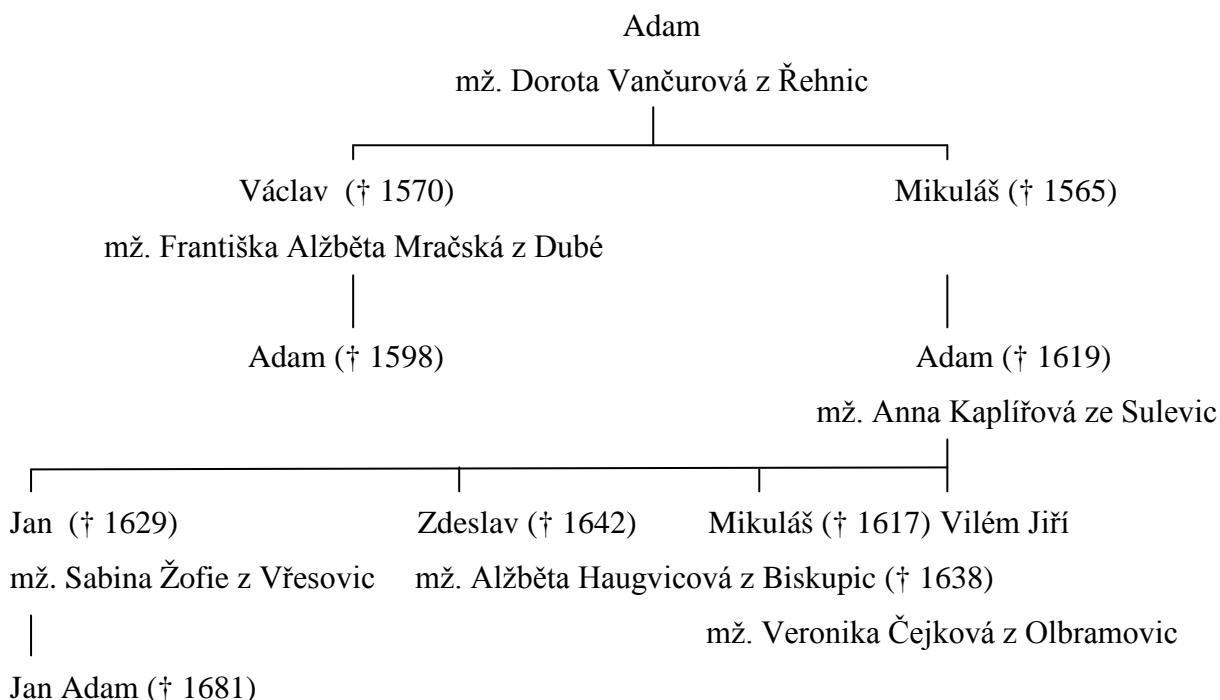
Adam
mž. Dorota Vančurová z Řehnic

Václav († 1570)
mž. Františka Alžběta Mračská z Dubé

Adam († 1598)

Mikuláš († 1565)

Adam († 1619)
mž. Anna Kaplířová ze Sulevic

Jan († 1629)
mž. Sabina Žofie z Vřesovic

Jan Adam († 1681)

Zdeslav († 1642)
mž. Alžběta Haugvicová z Biskupic († 1638)
mž. Veronika Čejková z Olbramovic

Mikuláš († 1617)

Vilém Jiří